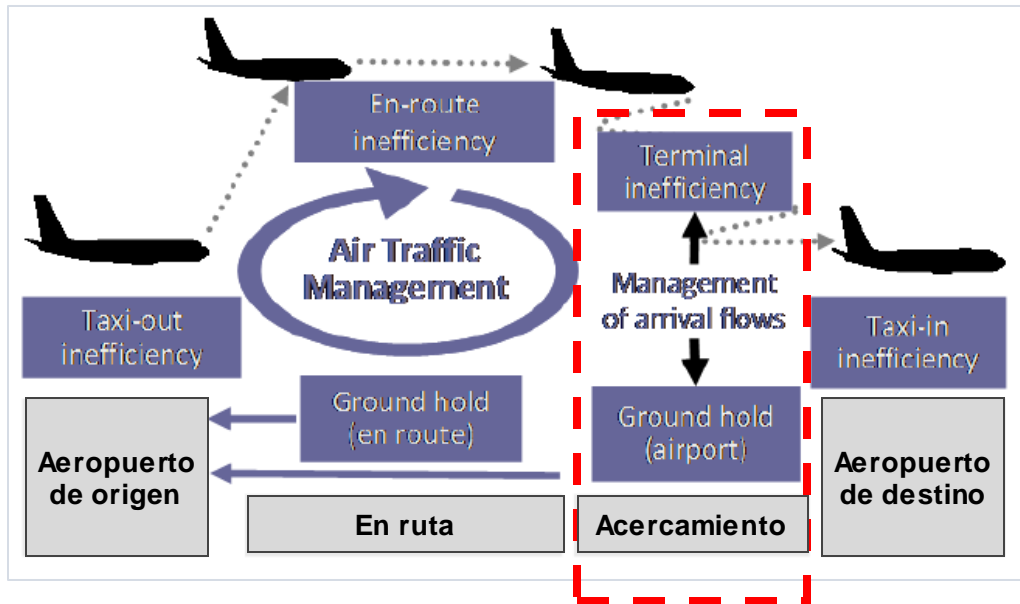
En-route inefficiency

Terminal inefficiency

Air Traffic Management

Management of arrival flows

Taxi-out inefficiency

Taxi-in inefficiency

Ground hold (en route)

Ground hold (airport)

Aeropuerto de origen

En ruta

Acercamiento

Aeropuerto de destino